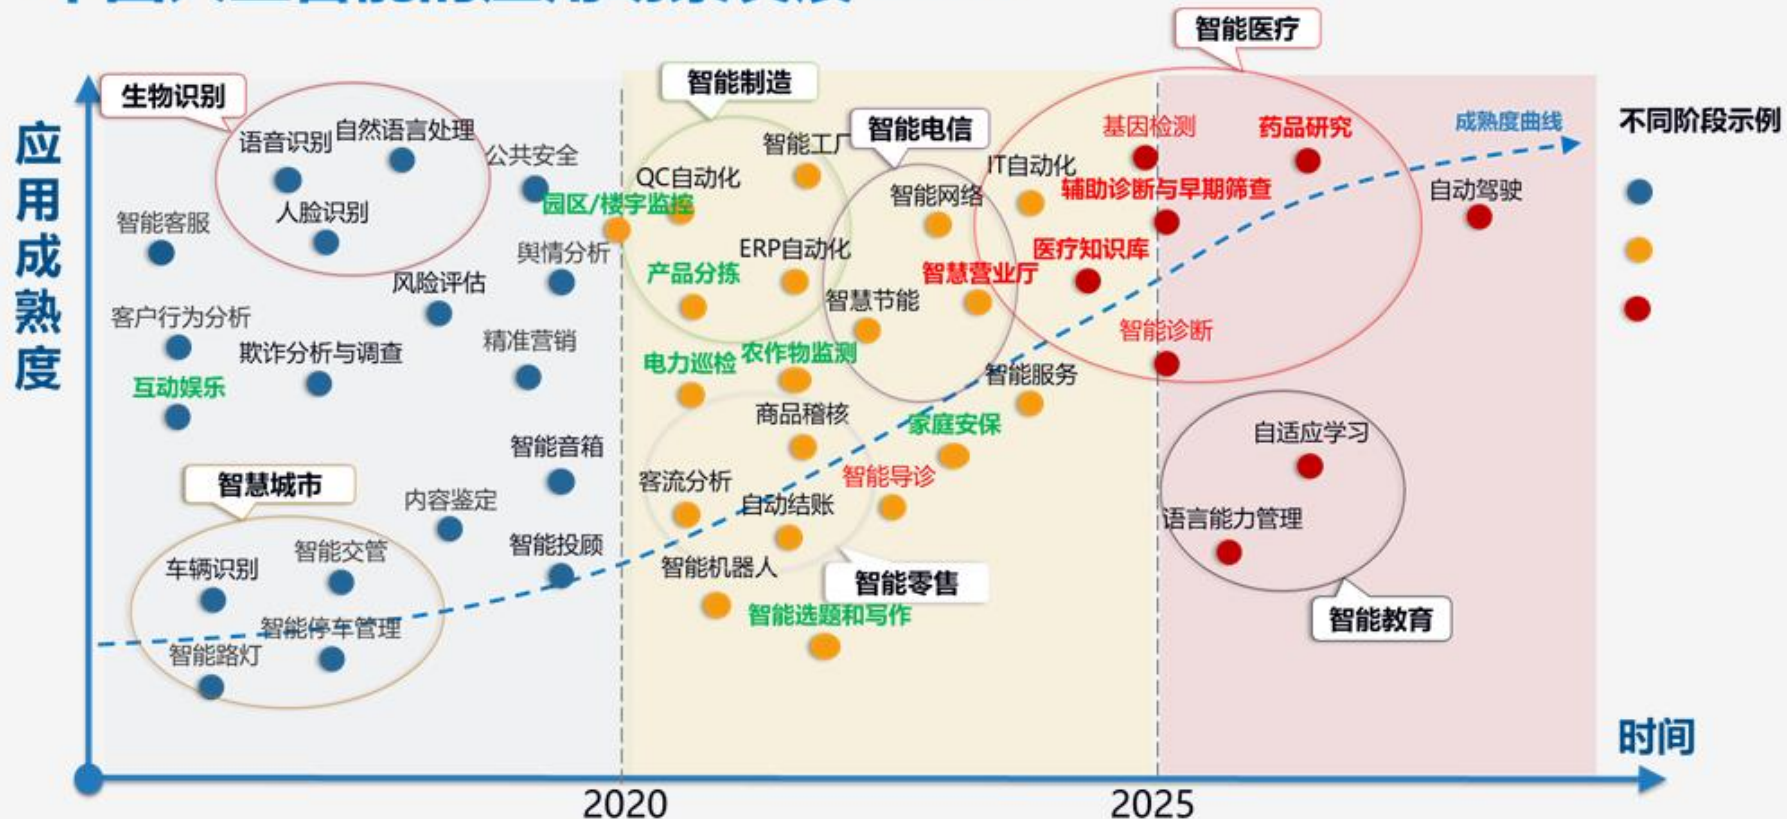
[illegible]

应用成熟度

生物识别
语音识别
自然语言处理
公共安全
智能客服
人脸识别
风险评估
舆情分析
客户行为分析
欺诈分析与调查
精准营销
互动娱乐
智能音箱
智慧城市
内容鉴定
智能投顾
车辆识别
智能交管
智能停车管理
智能路灯

智能制造
QC自动化
智能工厂
园区/楼宇监控
ERP自动化
产品分拣
电力巡检
农作物监测
商品稽核
客流分析
自动结账
智能机器人
智能零售
智能选题和写作

智能电信
智能网络
智慧节能
智慧营业厅
IT自动化
智能服务
家庭安保
智能导诊

智能医疗
基因检测
药品研究
辅助诊断与早期筛查
医疗知识库
智能诊断
成熟度曲线
自动驾驶
自适应学习
语言能力管理
智能教育

不同阶段示例

时间
2020
2025